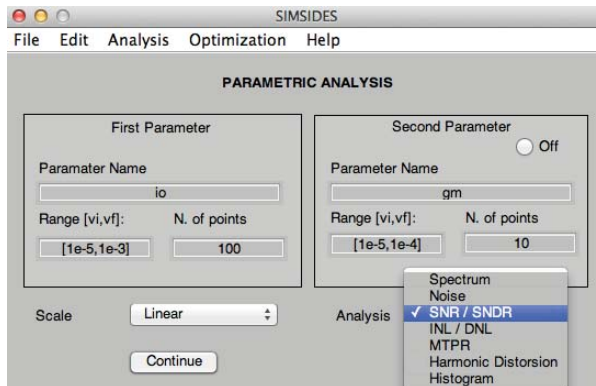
SIMSIDES

File Edit Analysis Optimization Help

PARAMETRIC ANALYSIS

First Parameter

Paramater Name

io

Range [vi,vf]: N. of points

[1e-5,1e-3] 100

Second Parameter

Off

Parameter Name

gm

Range [vi,vf]: N. of points

[1e-5,1e-4] 10

Scale Linear

Analysis

Spectrum
Noise
✓ SNR / SNDR
INL / DNL
MTPR
Harmonic Distorsion
Histogram

Continue